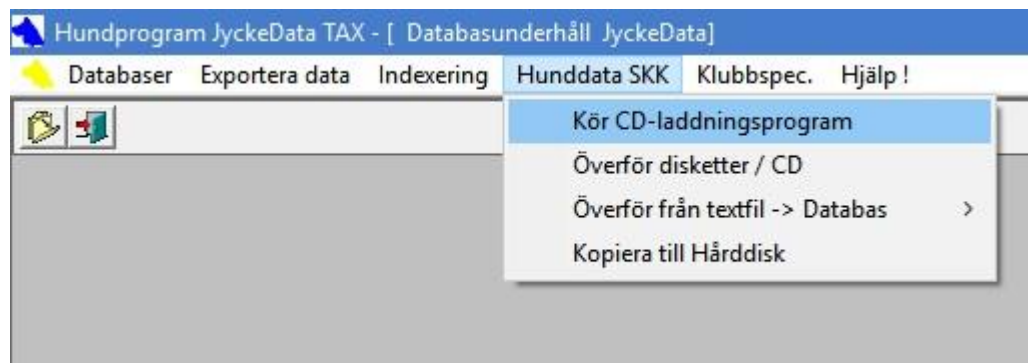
Hundprogram JyckeData TAX - [ Databasunderhåll JyckeData]

Databaser Exportera data Indexering Hunddata SKK Klubbspec. Hjälp !

Kör CD-laddningsprogram
Överför disketter / CD
Överför från textfil -> Databas >
Kopiera till Hårddisk